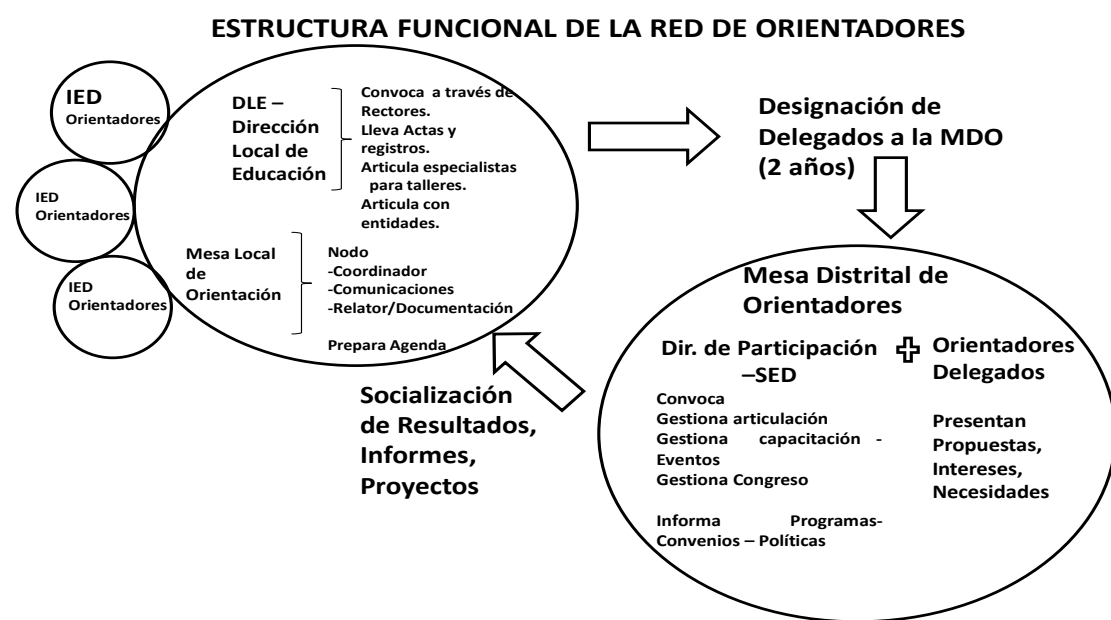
ESTRUCTURA FUNCIONAL DE LA RED DE ORIENTADORES

IED
Orientadores

IED
Orientadores

IED
Orientadores

DLE – Dirección Local de Educación

Convoca a través de Rectores.
Lleva Actas y registros.
Articula especialistas para talleres.
Articula con entidades.

Mesa Local de Orientación

Nodo
-Coordinador
-Comunicaciones
-Relator/Documentación

Prepara Agenda

Designación de Delegados a la MDO (2 años)

Mesa Distrital de Orientadores

Dir. de Participación –SED

Convoca
Gestiona articulación
Gestiona capacitación - Eventos
Gestiona Congreso

Informa Programas- Convenios – Políticas

Orientadores Delegados

Presentan Propuestas, Intereses, Necesidades

Socialización de Resultados, Informes, Proyectos